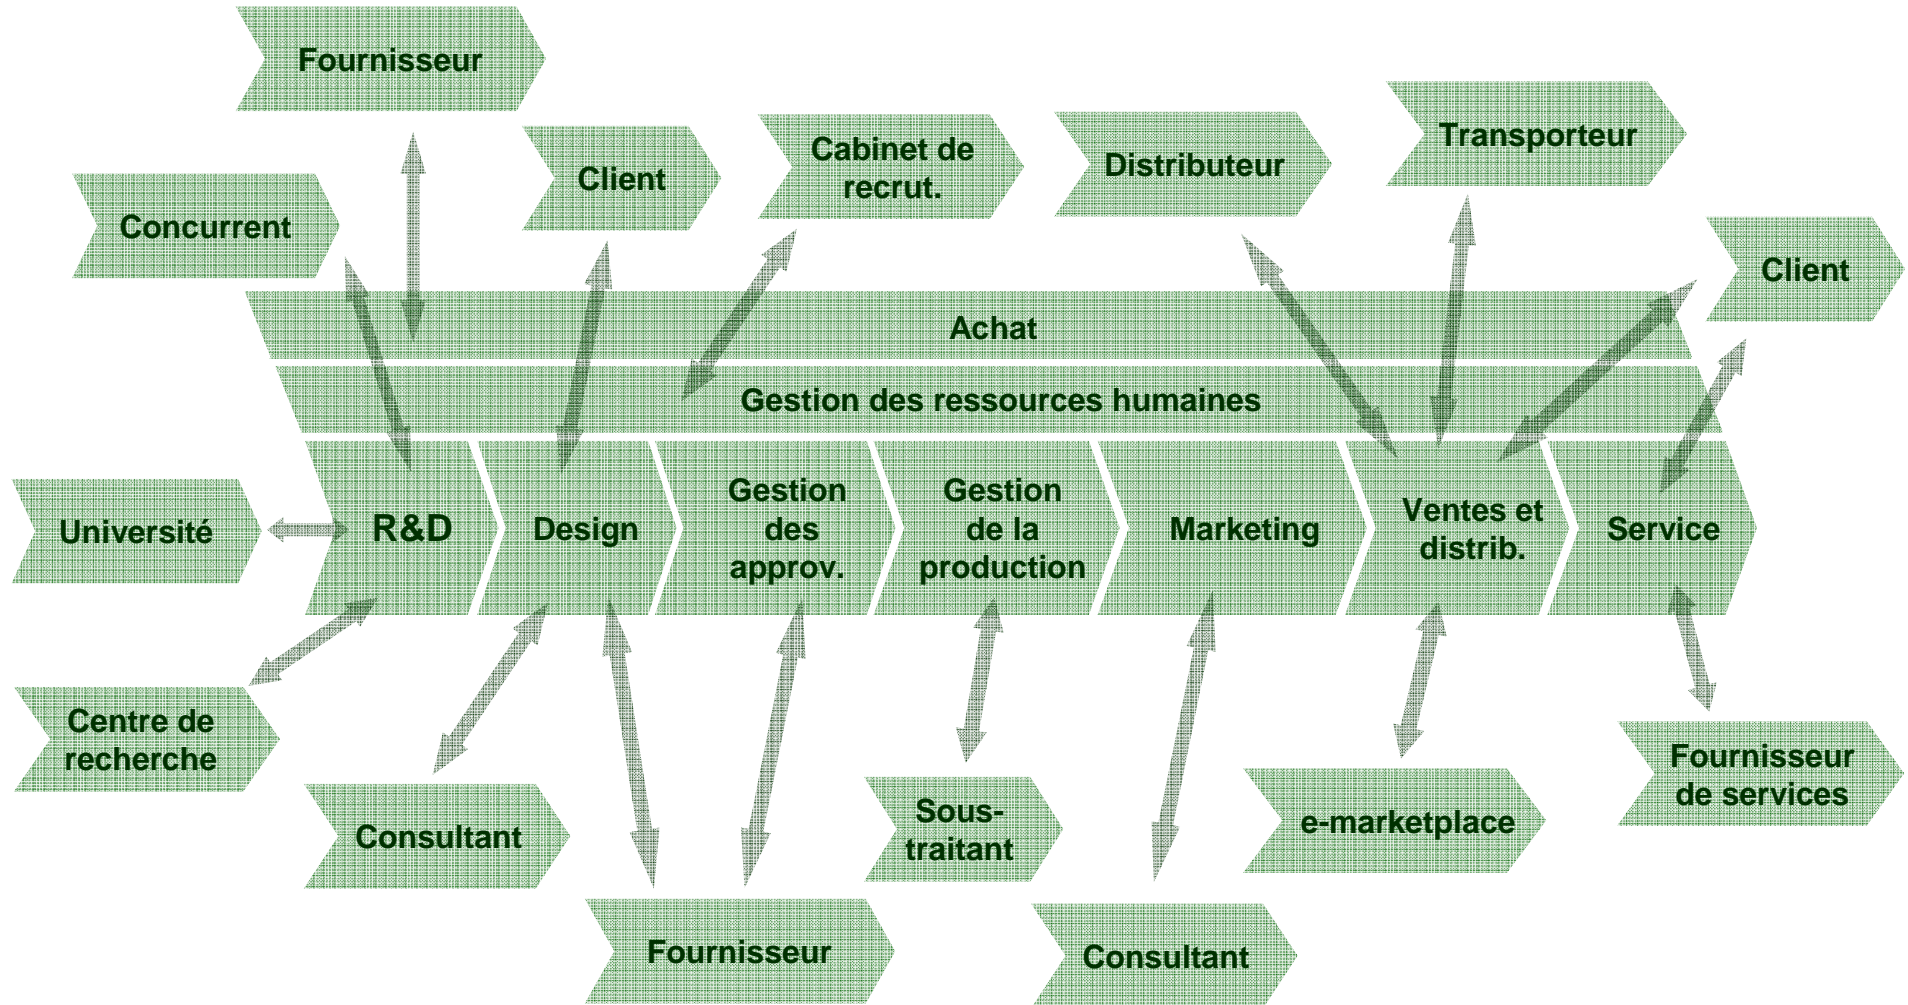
Fournisseur

Client

Cabinet de recrut.

Distributeur

Transporteur

Concurrent

Client

Achat

Gestion des ressources humaines

Université

R&D

Design

Gestion des approv.

Gestion de la production

Marketing

Ventes et distrib.

Service

Centre de recherche

Consultant

Sous-traitant

e-marketplace

Fournisseur de services

Fournisseur

Consultant